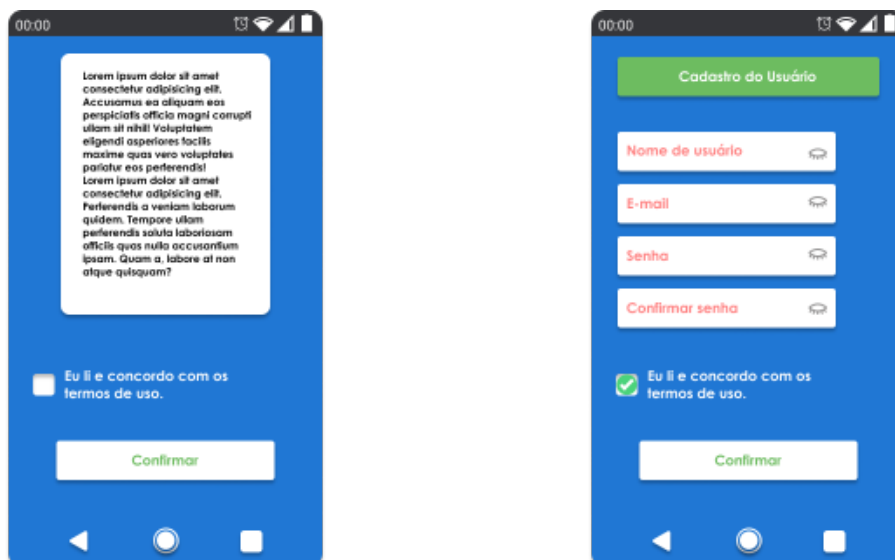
00:00

Lorem ipsum dolor sit amet consectetur adipisicing elit. Accusamus ea aliquam eos perspiciatis officia magni corrupti ullam sit nihil! Voluptatem eligendi asperiores facilis maxime quas vero voluptates pariatur eos perferendis! Lorem ipsum dolor sit amet consectetur adipisicing elit. Perferendis a veniam laborum quidem. Tempore ullam perferendis soluta laboriosam officiis quas nulla accusantium ipsam. Quam a, labore at non atque quisquam?

Eu li e concordo com os termos de uso.

Confirmar

00:00

Cadastro do Usuário

Nome de usuário

E-mail

Senha

Confirmar senha

Eu li e concordo com os termos de uso.

Confirmar